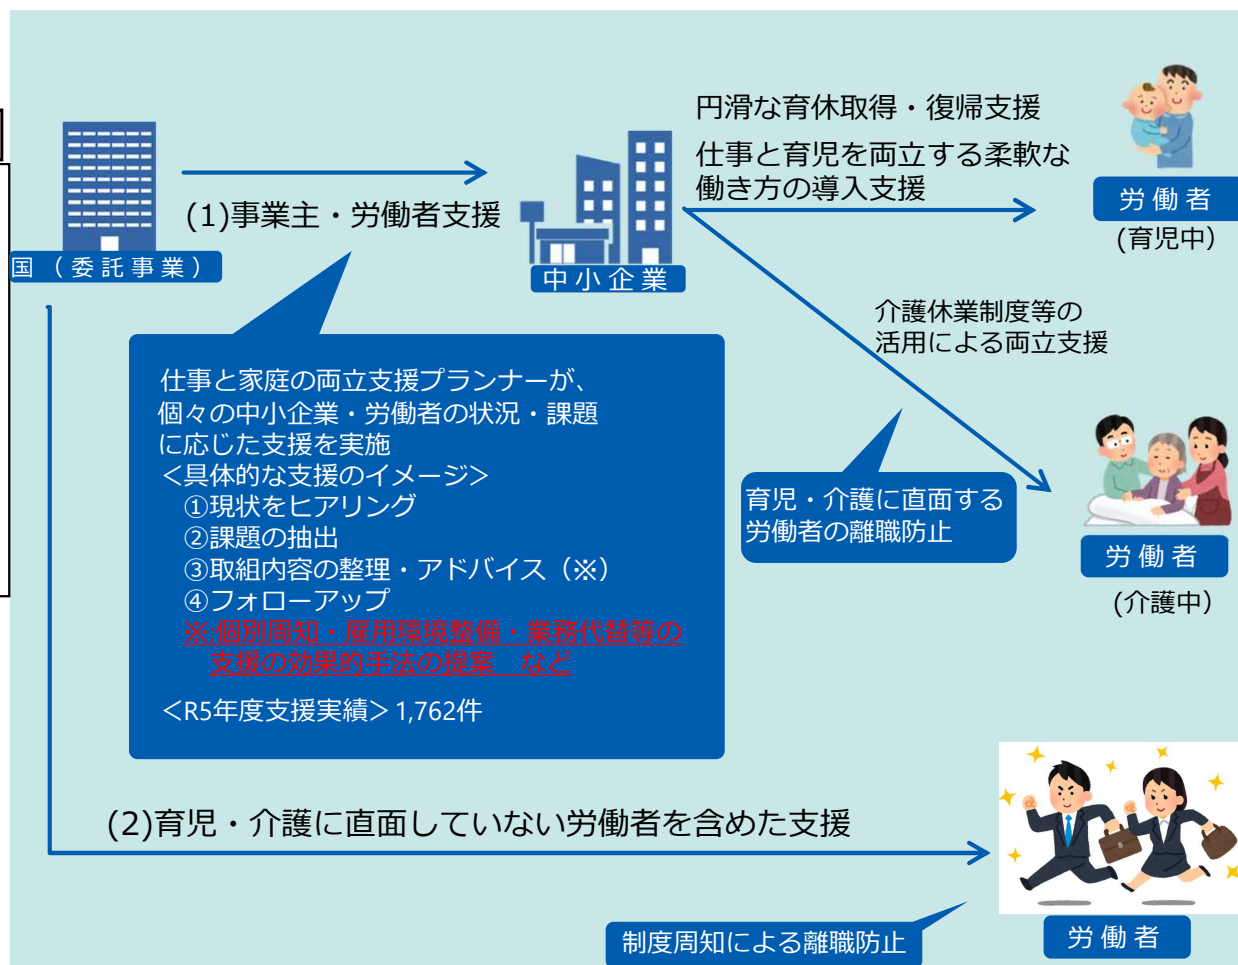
国（委託事業）

(1)事業主・労働者支援

中小企業

円滑な育休取得・復帰支援

仕事と育児を両立する柔軟な働き方の導入支援

労働者
(育児中)

介護休業制度等の活用による両立支援

仕事と家庭の両立支援プランナーが、個々の中小企業・労働者の状況・課題に応じた支援を実施
<具体的な支援のイメージ>
①現状をヒアリング
②課題の抽出
③取組内容の整理・アドバイス（※）
④フォローアップ
※:個別周知・雇用環境整備・業務代替等の支援の効果的手法の提案　など

<R5年度支援実績> 1,762件

育児・介護に直面する労働者の離職防止

労働者
(介護中)

(2)育児・介護に直面していない労働者を含めた支援

労働者

制度周知による離職防止